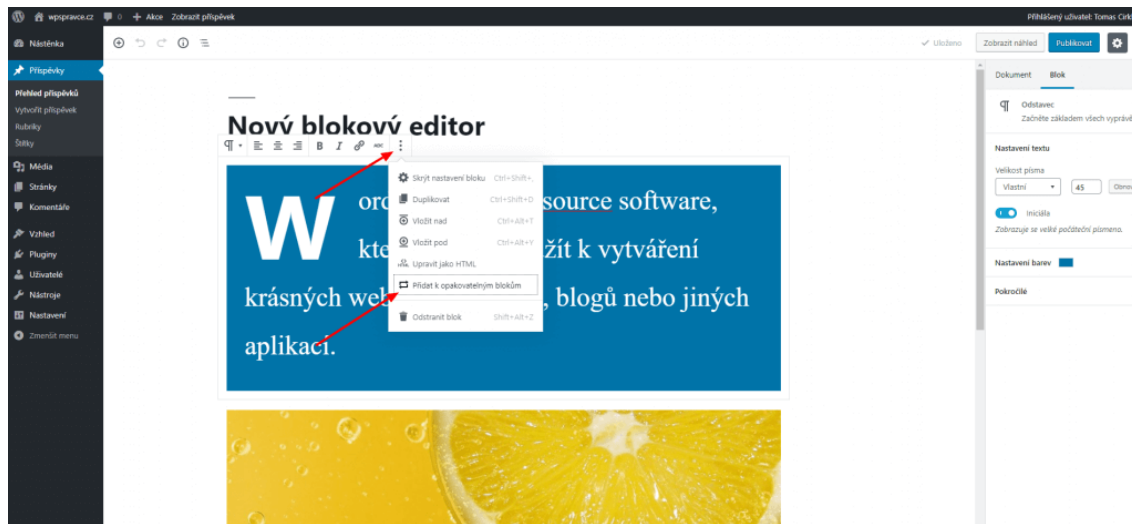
wpspravce.cz 0 + Akce Zobrazit příspěvek Přihlášený uživatel: Tomas Cirk

Nástěnka
Příspěvky
Přehled příspěvků
Vytvořit příspěvek
Rubriky
Štítky
Média
Stránky
Komentáře
Vzhled
Pluginy
Uživatelé
Nástroje
Nastavení
Zmenšit menu

✓ Uloženo Zobrazit náhled Publikovat

Nový blokový editor

W ord source software, kte žít k vytváření krásných web , blogů nebo jiných aplikací.

Skrýt nastavení bloku Ctrl+Shift+,
Duplikovat Ctrl+Shift+D
Vložit nad Ctrl+Alt+T
Vložit pod Ctrl+Alt+Y
Upravit jako HTML
Přidat k opakovatelným blokům
Odstranit blok Shift+Alt+Z

Dokument Blok
Odstavec
Začněte základem všech vyprav
Nastavení textu
Velikost písma
Vlastní 45 Obno
Iniciála
Zobrazuje se velké počáteční písmeno.
Nastavení barev
Pokročilé